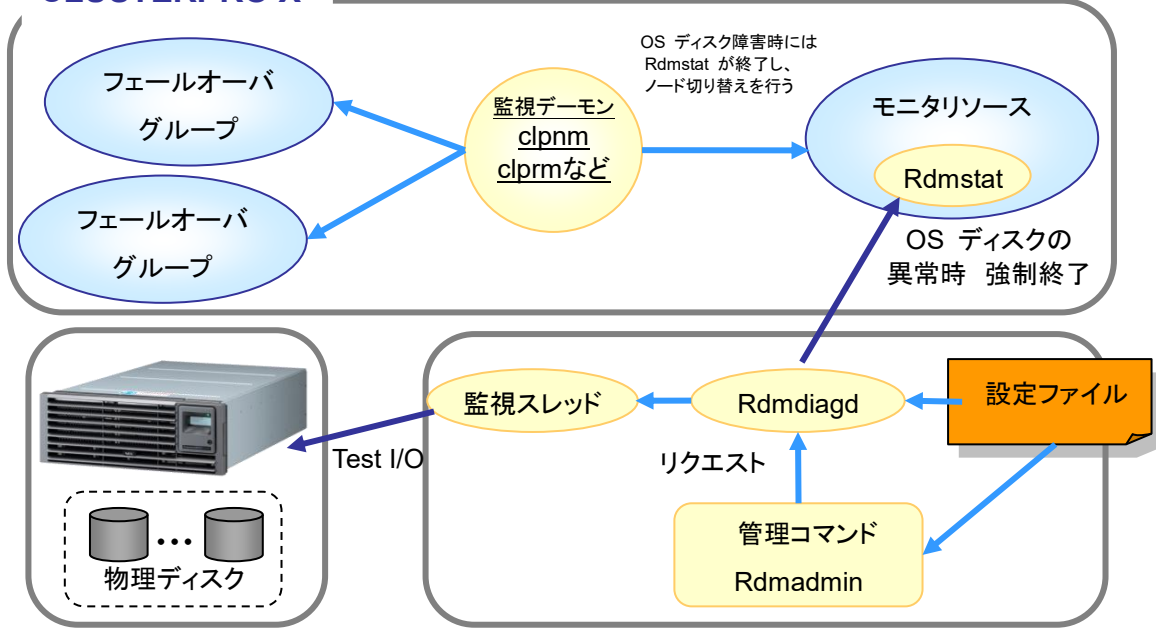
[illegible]

OS ディスク障害時には Rdmstat が終了し、ノード切り替えを行う

フェールオーバ グループ

監視デーモン clpnm clprmなど

モニタリソース

Rdmstat

フェールオーバ グループ

OS ディスクの 異常時 強制終了

監視スレッド

Rdmdiagd

設定ファイル

Test I/O

リクエスト

管理コマンド Rdmadmin

•••

物理ディスク